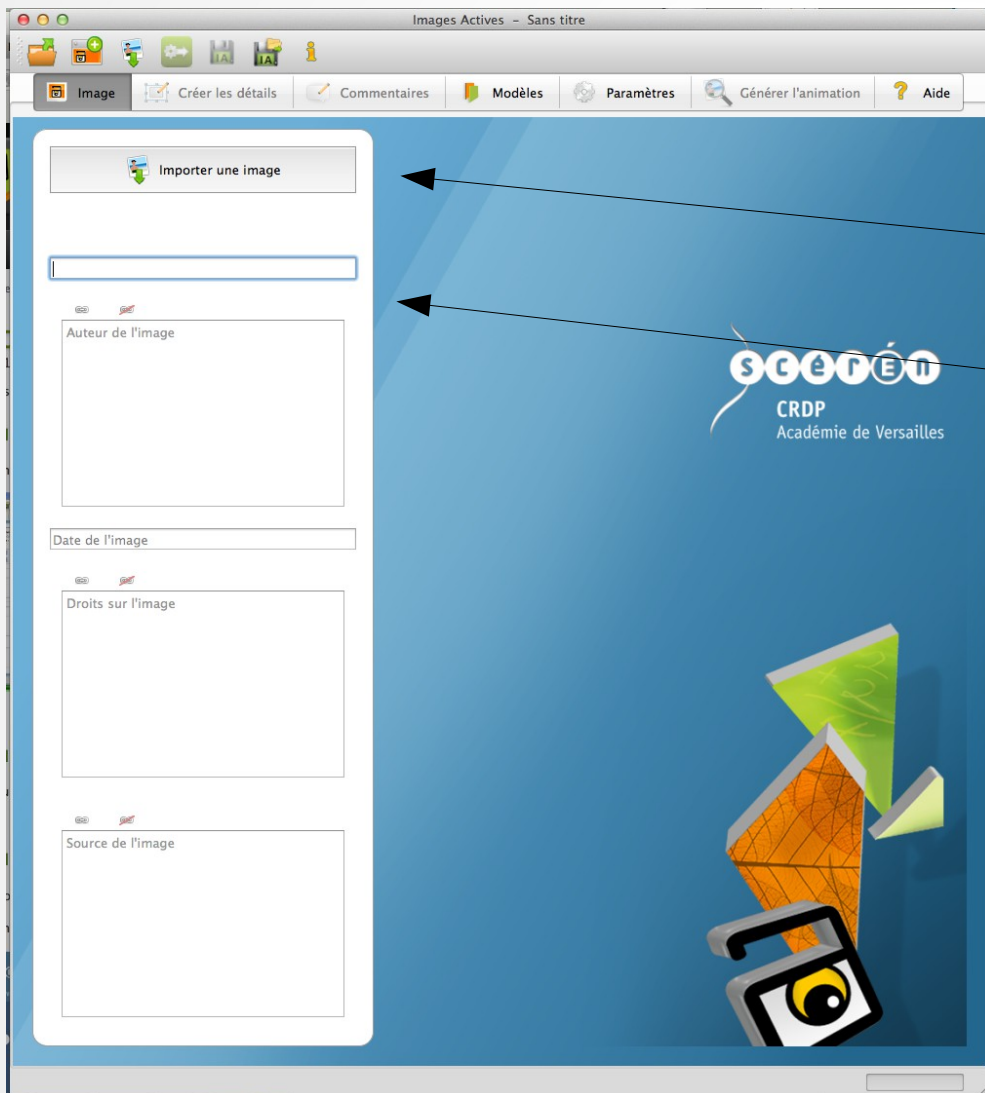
Images Actives - Sans titre

Image | Créer les détails | Commentaires | Modèles | Paramètres | Générer l'animation | Aide

Importer une image

Auteur de l'image

Date de l'image

Droits sur l'image

Source de l'image

scérén
CRDP
Académie de Versailles